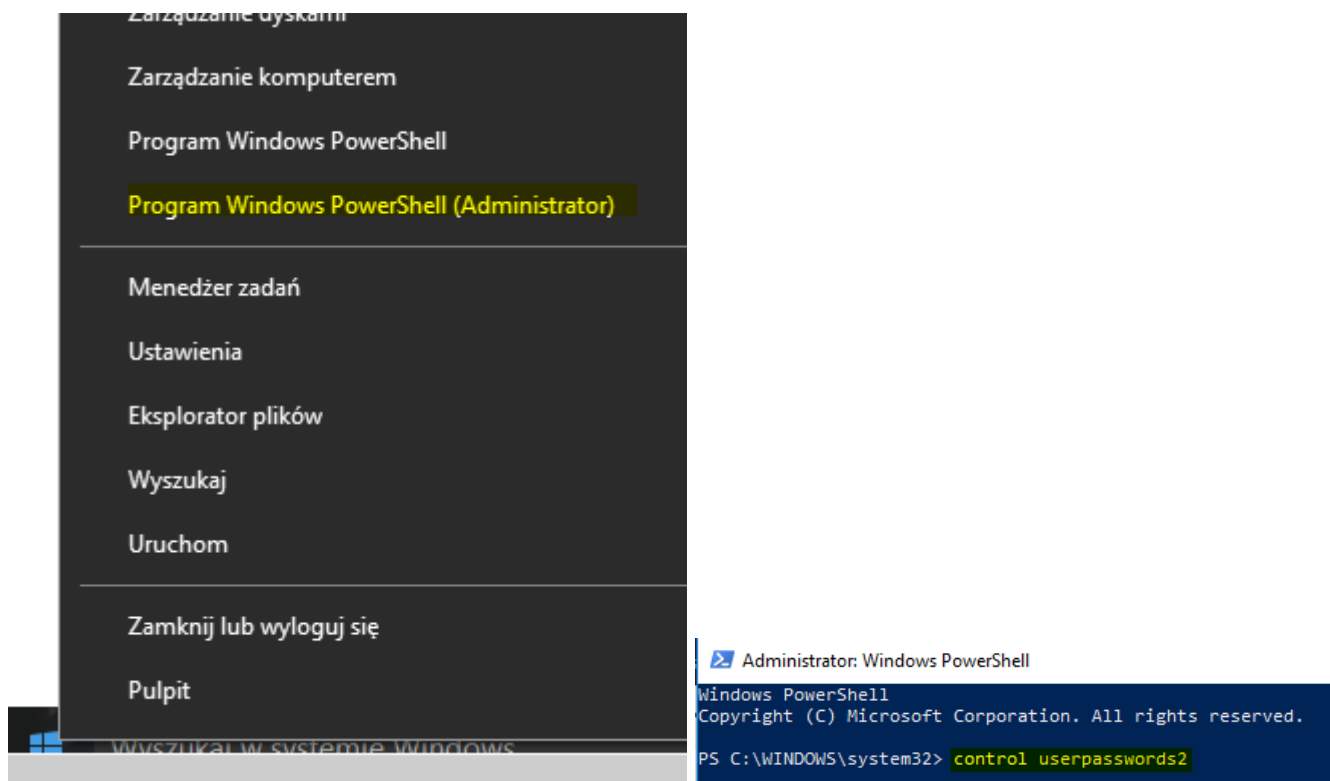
Zarządzanie dyskami

Zarządzanie komputerem

Program Windows PowerShell

Program Windows PowerShell (Administrator)

Menedżer zadań

Ustawienia

Eksplorator plików

Wyszukaj

Uruchom

Zamknij lub wyloguj się

Pulpit

Wyszukaj w systemie Windows

Administrator: Windows PowerShell

Windows PowerShell
Copyright (C) Microsoft Corporation. All rights reserved.

PS C:\WINDOWS\system32> control userpasswords2